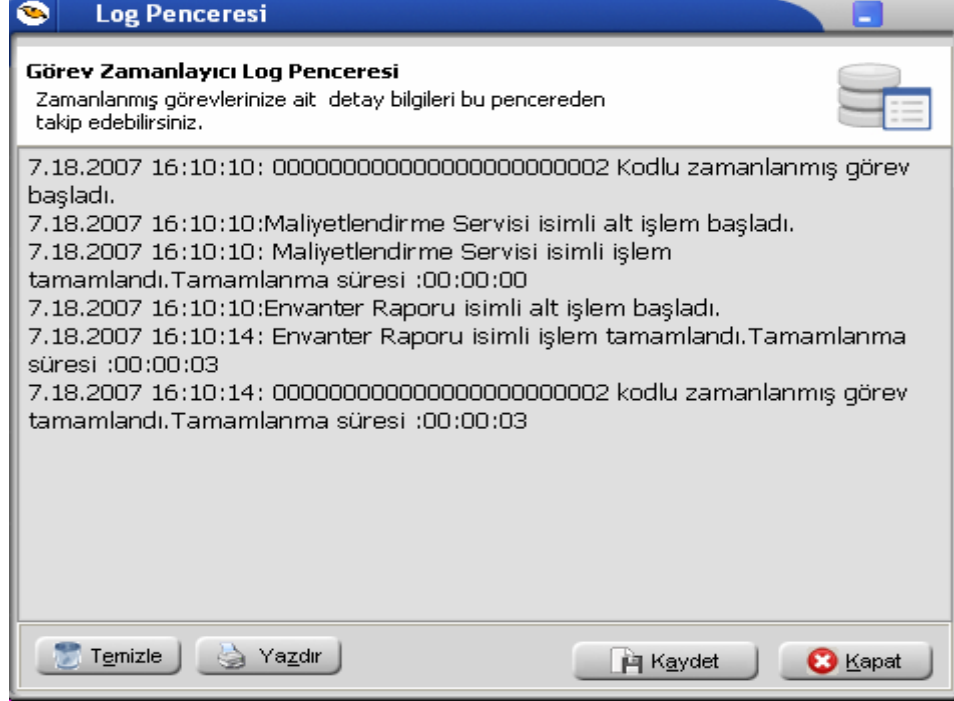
Log Penceresi

Görev Zamanlayıcı Log Penceresi
Zamanlanmış görevlerinize ait detay bilgileri bu pencereden takip edebilirsiniz.

7.18.2007 16:10:10: 0000000000000000000002 Kodlu zamanlanmış görev başladı.
7.18.2007 16:10:10:Maliyetlendirme Servisi isimli alt işlem başladı.
7.18.2007 16:10:10: Maliyetlendirme Servisi isimli işlem tamamlandı.Tamamlanma süresi :00:00:00
7.18.2007 16:10:10:Envanter Raporu isimli alt işlem başladı.
7.18.2007 16:10:14: Envanter Raporu isimli işlem tamamlandı.Tamamlanma süresi :00:00:03
7.18.2007 16:10:14: 0000000000000000000002 kodlu zamanlanmış görev tamamlandı.Tamamlanma süresi :00:00:03

Temizle
Yazdır
Kaydet
Kapat